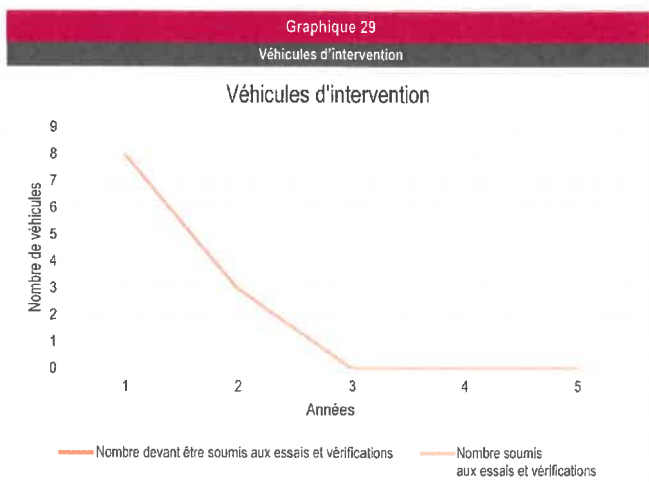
Graphique 29

Véhicules d'intervention

Véhicules d'intervention

Nombre de véhicules

9
8
7
6
5
4
3
2
1
0

1 2 3 4 5

Années

Nombre devant être soumis aux essais et vérifications

Nombre soumis aux essais et vérifications